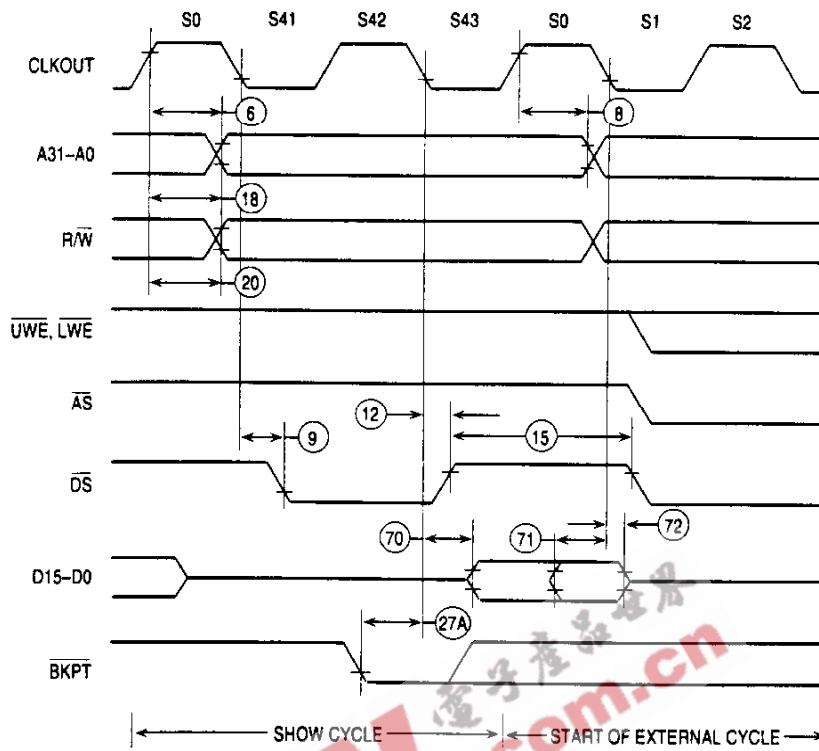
S0 S41 S42 S43 S0 S1 S2

CLKOUT

6

8

A31–A0

18

R/$\overline{W}$

20

$\overline{UWE}$, $\overline{LWE}$

$\overline{AS}$

12

9

15

$\overline{DS}$

70

71

72

D15–D0

27A

$\overline{BKPT}$

SHOW CYCLE

START OF EXTERNAL CYCLE

电子产品世界 .com.cn